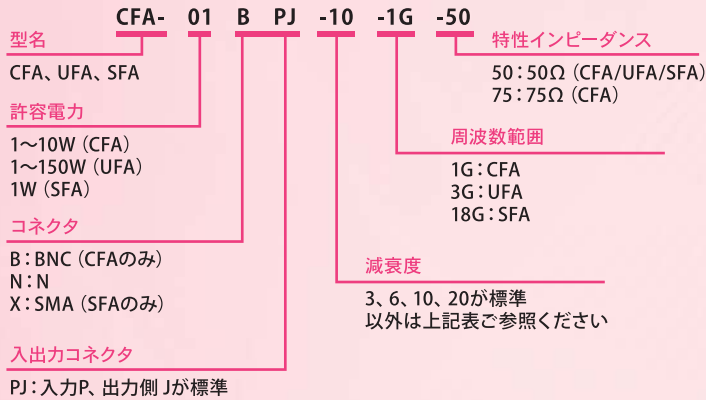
CFA- 01 B PJ -10 -1G -50

型名
CFA、UFA、SFA

許容電力
1～10W（CFA）
1～150W（UFA）
1W（SFA）

コネクタ
B：BNC（CFAのみ）
N：N
X：SMA（SFAのみ）

入出力コネクタ
PJ：入力P、出力側 Jが標準

特性インピーダンス
50：50Ω（CFA/UFA/SFA）
75：75Ω（CFA）

周波数範囲
1G：CFA
3G：UFA
18G：SFA

減衰度
3、6、10、20が標準
以外は上記表ご参照ください